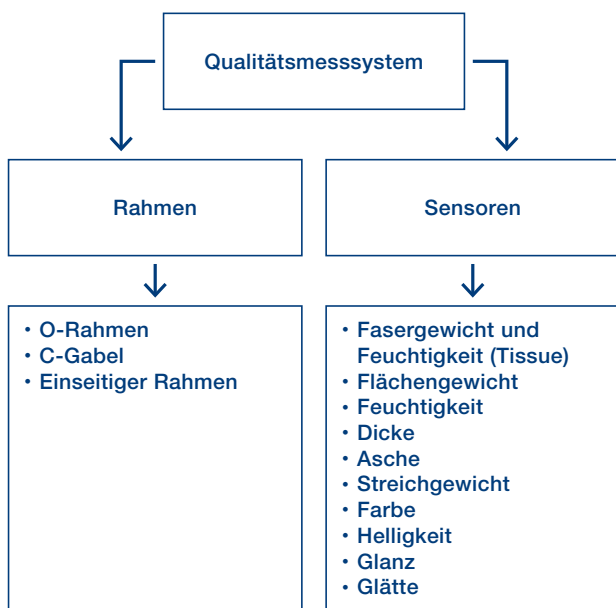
Qualitätsmesssystem

Rahmen

Sensoren

• O-Rahmen
• C-Gabel
• Einseitiger Rahmen

• Fasergewicht und Feuchtigkeit (Tissue)
• Flächengewicht
• Feuchtigkeit
• Dicke
• Asche
• Streichgewicht
• Farbe
• Helligkeit
• Glanz
• Glätte